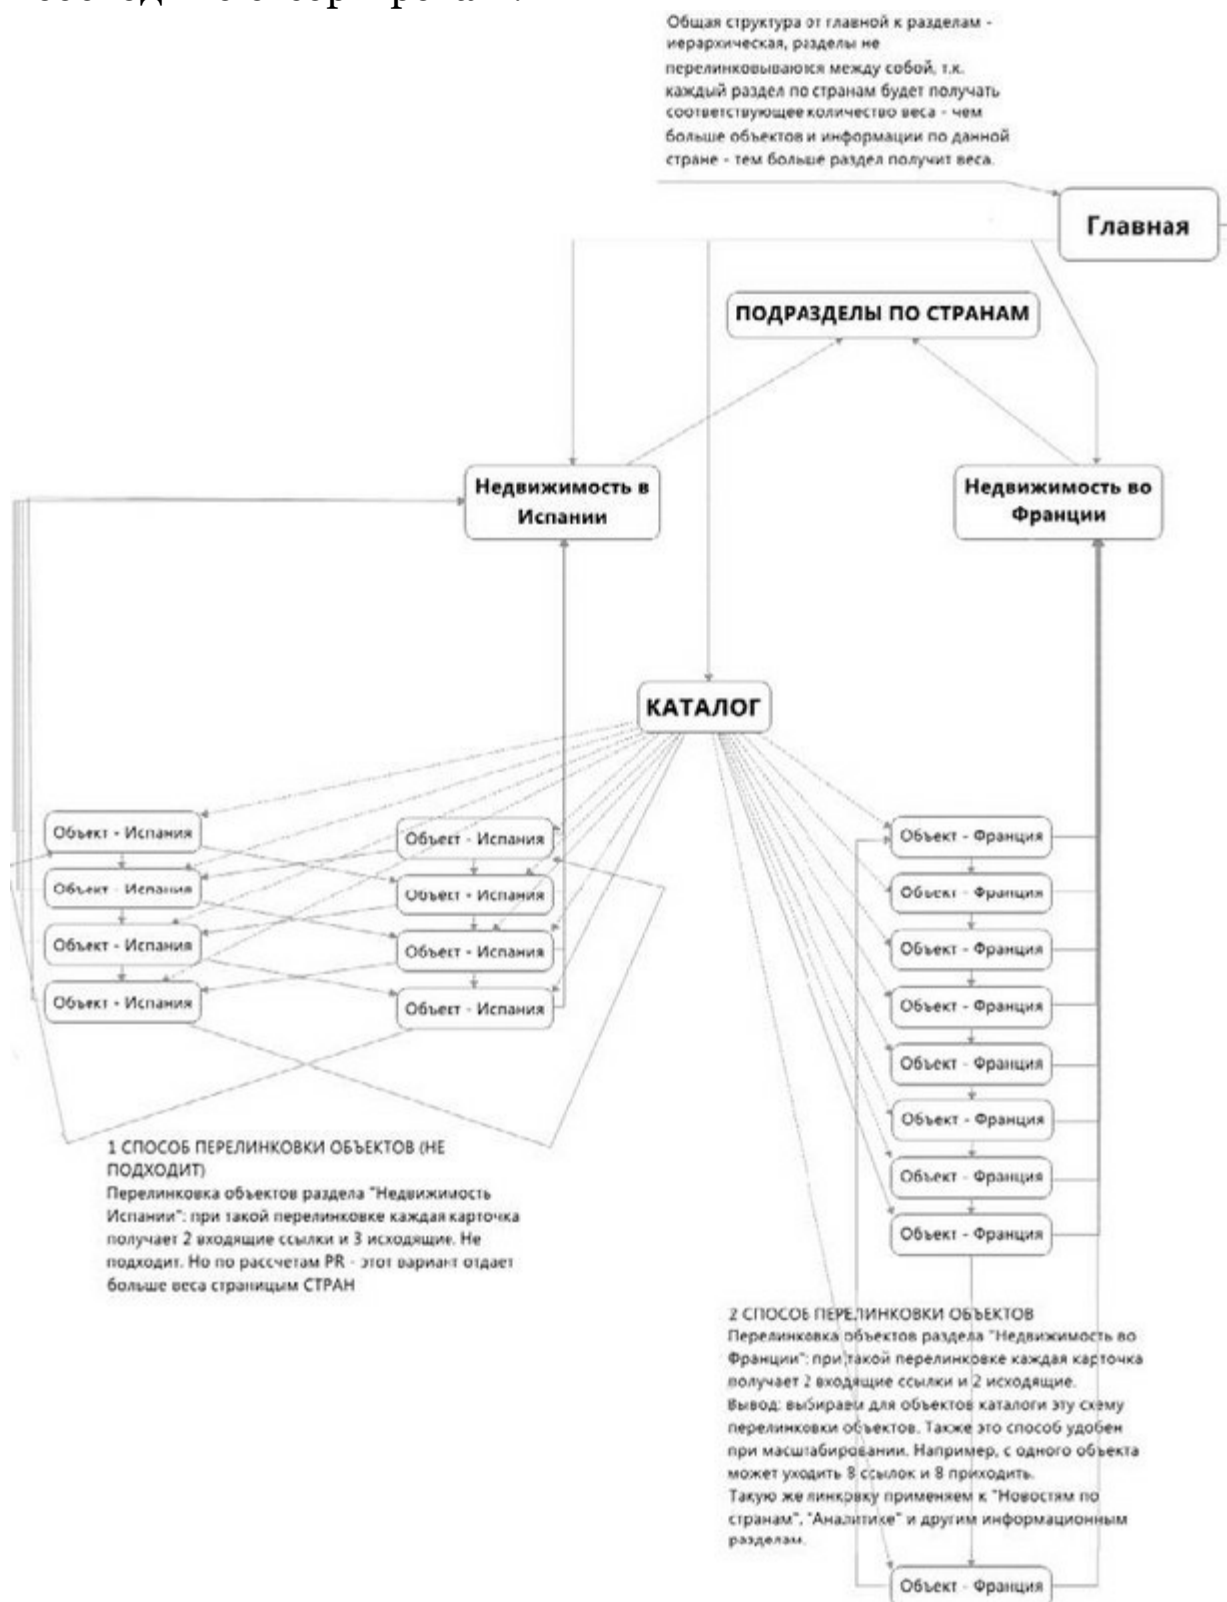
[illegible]

Общая структура от главной к разделам - иерархическая, разделы не перелинковываются между собой, т.к. каждый раздел по странам будет получать соответствующее количество веса - чем больше объектов и информации по данной стране - тем больше раздел получит веса.

Главная

ПОДРАЗДЕЛЫ ПО СТРАНАМ

Недвижимость в Испании

Недвижимость во Франции

КАТАЛОГ

Объект - Испания
Объект - Испания
Объект - Испания
Объект - Испания
Объект - Испания
Объект - Испания
Объект - Испания
Объект - Испания

Объект - Франция
Объект - Франция
Объект - Франция
Объект - Франция
Объект - Франция
Объект - Франция
Объект - Франция
Объект - Франция

1 СПОСОБ ПЕРЕЛИНКОВКИ ОБЪЕКТОВ (НЕ ПОДХОДИТ)
Перелинковка объектов раздела "Недвижимость Испании": при такой перелинковке каждая карточка получает 2 входящие ссылки и 3 исходящие. Не подходит. Но по рассчетам PR - этот вариант отдает больше веса страницым СТРАН

2 СПОСОБ ПЕРЕЛИНКОВКИ ОБЪЕКТОВ
Перелинковка объектов раздела "Недвижимость во Франции": при такой перелинковке каждая карточка получает 2 входящие ссылки и 2 исходящие.
Вывод: выбираем для объектов каталоги эту схему перелинковки объектов. Также это способ удобен при масштабировании. Например, с одного объекта может уходить 8 ссылок и 8 приходить.
Такую же линковку применяем к "Новостям по странам", "Аналитике" и другим информационным разделам.

Объект - Франция